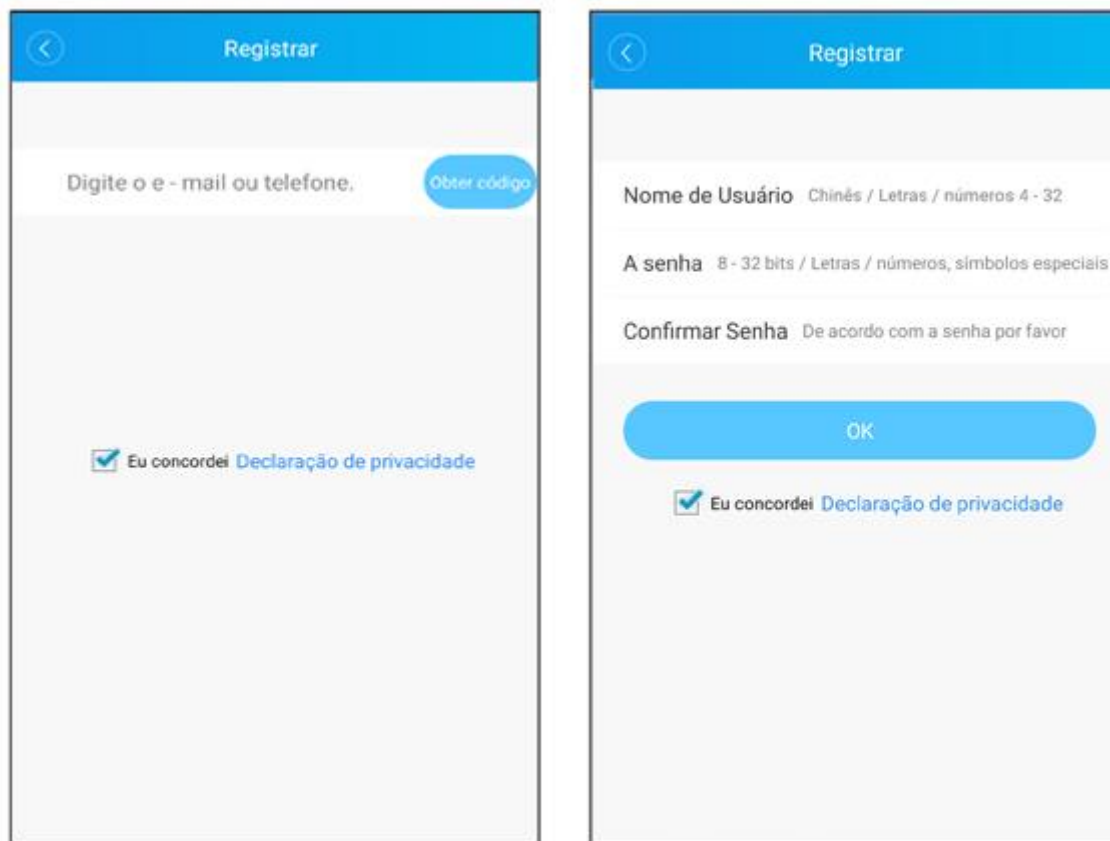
Registrar

Digite o e - mail ou telefone.

Obter código

Eu concordei Declaração de privacidade

Registrar

Nome de Usuário Chinês / Letras / números 4 - 32

A senha 8 - 32 bits / Letras / números, símbolos especiais

Confirmar Senha De acordo com a senha por favor

OK

Eu concordei Declaração de privacidade